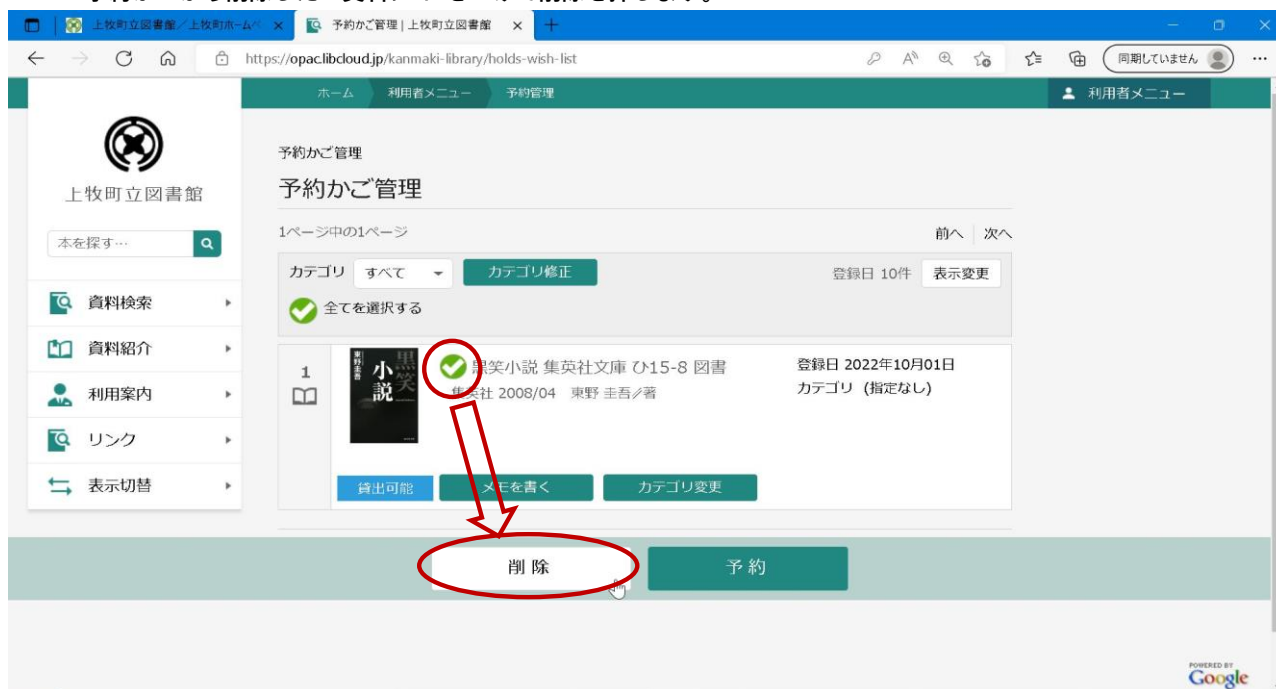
上牧町立図書館／上牧町ホームペ ×
予約かご管理 | 上牧町立図書館 ×
https://opac.libcloud.jp/kanmaki-library/holds-wish-list
同期していません

ホーム 利用者メニュー 予約管理
利用者メニュー

上牧町立図書館
本を探す…
資料検索
資料紹介
利用案内
リンク
表示切替

予約かご管理
予約かご管理
1ページ中の1ページ
前へ | 次へ
カテゴリ すべて
カテゴリ修正
登録日 10件 表示変更
全てを選択する

1
黒笑小説 東野圭吾
黒笑小説 集英社文庫 ひ15-8 図書
集英社 2008/04 東野 圭吾／著
登録日 2022年10月01日
カテゴリ（指定なし）
貸出可能
メモを書く
カテゴリ変更

削除
予約

POWERED BY Google